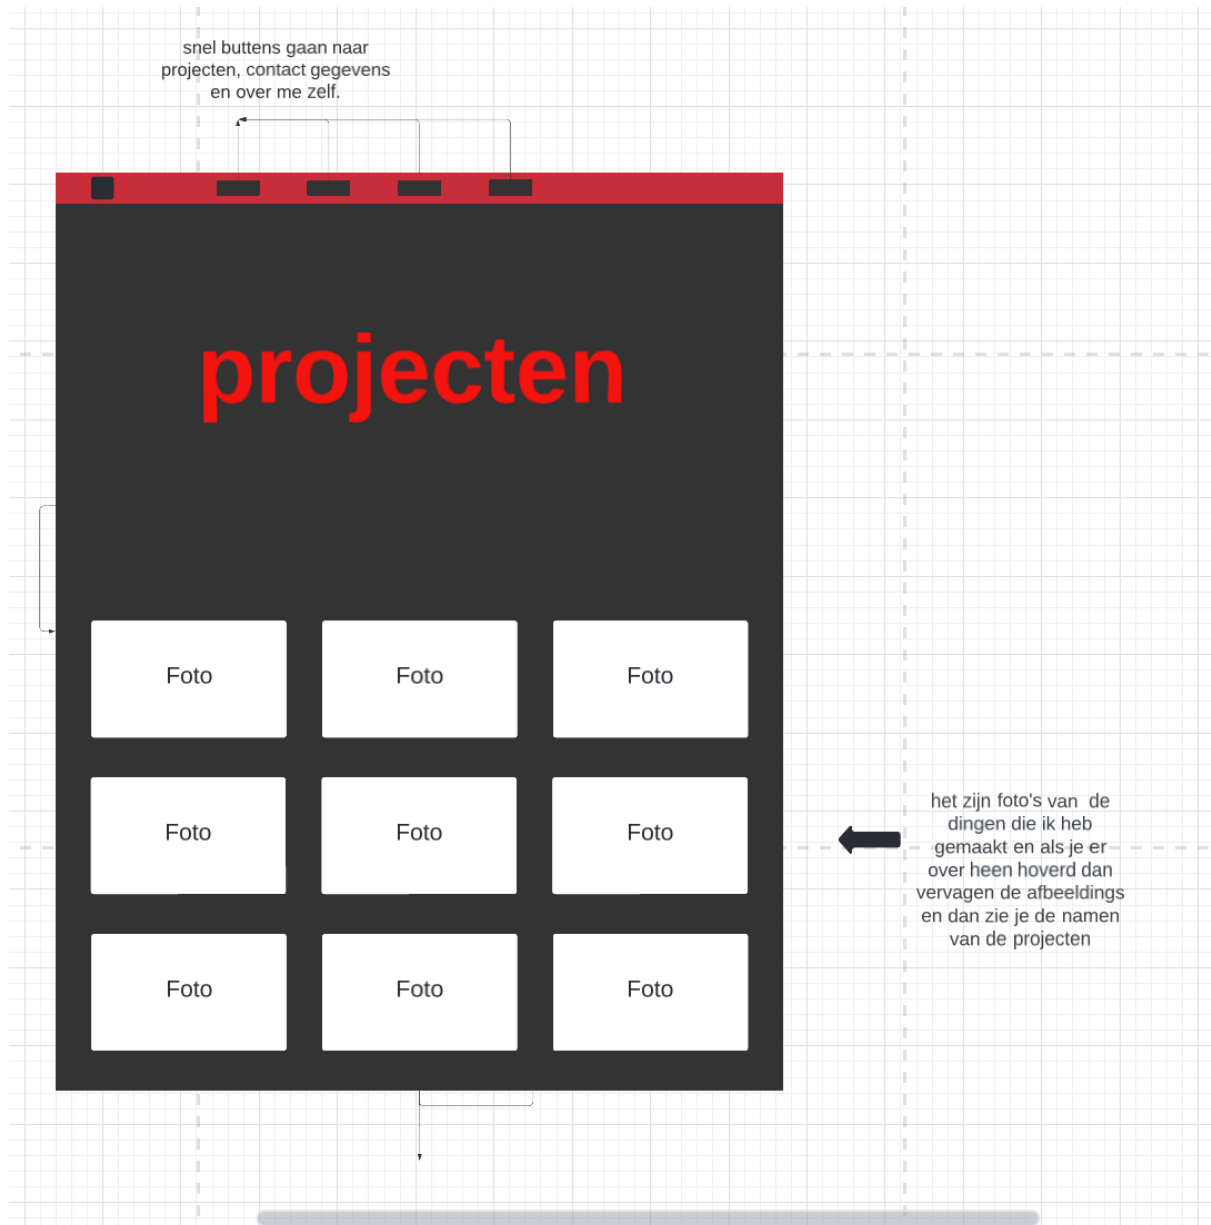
snel buttens gaan naar projecten, contact gegevens en over me zelf.

projecten

Foto

Foto

Foto

Foto

Foto

Foto

Foto

Foto

Foto

het zijn foto's van de dingen die ik heb gemaakt en als je er over heen hoverd dan vervagen de afbeeldings en dan zie je de namen van de projecten